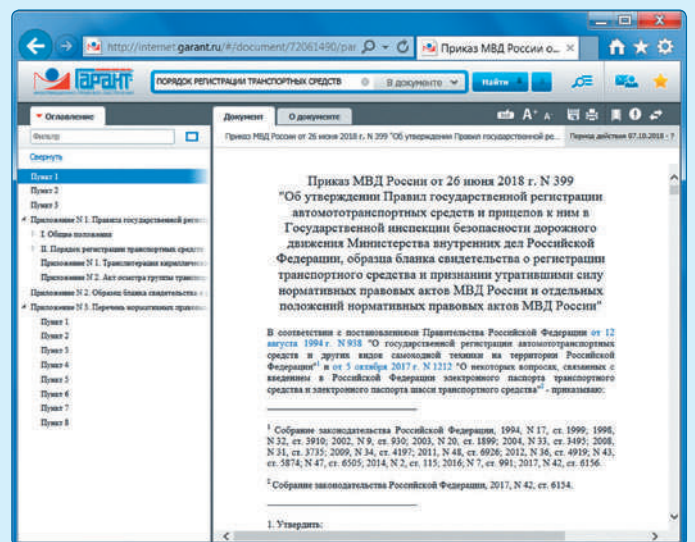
http://internet.garant.ru/#/document/72061490/par
Приказ МВД России о... ×

ГАРАНТ
ПОРЯДОК РЕГИСТРАЦИИ ТРАНСПОРТНЫХ СРЕДСТВ
В документе
Найти

Оглавление
Фильтр
Свернуть
Пункт 1
Пункт 2
Пункт 3
Приложение N 1. Правила государственной регистр
I. Общие положения
II. Порядок регистрации транспортных средств
Приложение N 1. Транспортные выписки
Приложение N 2. Акт осмотра группы транспо
Приложение N 2. Образец бланка свидетельства о
Приложение N 3. Перечень нормативных правовых
Пункт 1
Пункт 2
Пункт 3
Пункт 4
Пункт 5
Пункт 6
Пункт 7
Пункт 8

Документ
О документе
Приказ МВД России от 26 июня 2018 г. N 399 "Об утверждении Правил государственной ре...
Период действия 07.10.2018 - ?

Приказ МВД России от 26 июня 2018 г. N 399
"Об утверждении Правил государственной регистрации автомототранспортных средств и прицепов к ним в Государственной инспекции безопасности дорожного движения Министерства внутренних дел Российской Федерации, образца бланка свидетельства о регистрации транспортного средства и признании утратившими силу нормативных правовых актов МВД России и отдельных положений нормативных правовых актов МВД России"

В соответствии с постановлениями Правительства Российской Федерации от 12 августа 1994 г. N 938 "О государственной регистрации автомототранспортных средств и других видов самоходной техники на территории Российской Федерации"¹ и от 5 октября 2017 г. N 1212 "О некоторых вопросах, связанных с введением в Российской Федерации электронного паспорта транспортного средства и электронного паспорта шасси транспортного средства"² - приказываю:

¹ Собрание законодательства Российской Федерации, 1994, N 17, ст. 1999; 1998, N 32, ст. 3910; 2002, N 9, ст. 930; 2003, N 20, ст. 1899; 2004, N 33, ст. 3495; 2008, N 31, ст. 3735; 2009, N 34, ст. 4197; 2011, N 48, ст. 6926; 2012, N 36, ст. 4919; N 43, ст. 5874; N 47, ст. 6505; 2014, N 2, ст. 115; 2016, N 7, ст. 991; 2017, N 42, ст. 6156.

² Собрание законодательства Российской Федерации, 2017, N 42, ст. 6154.

1. Утвердить: